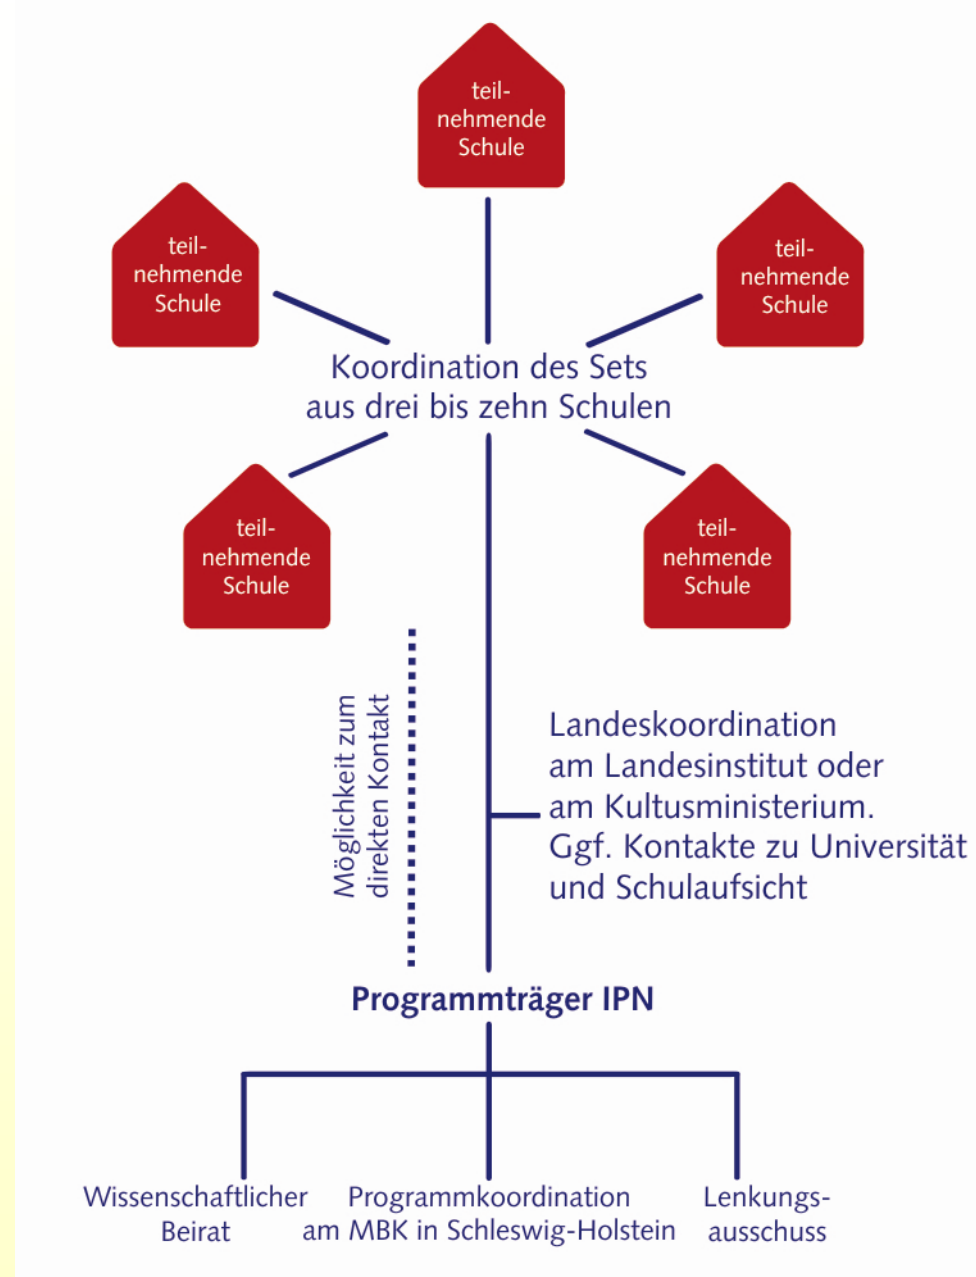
teilnehmende Schule

teilnehmende Schule

teilnehmende Schule

Koordination des Sets aus drei bis zehn Schulen

teilnehmende Schule

teilnehmende Schule

Möglichkeit zum direkten Kontakt

Landeskoordination am Landesinstitut oder am Kultusministerium. Ggf. Kontakte zu Universität und Schulaufsicht

Programmträger IPN

Wissenschaftlicher Beirat

Programmkoordination am MBK in Schleswig-Holstein

Lenkungsausschuss